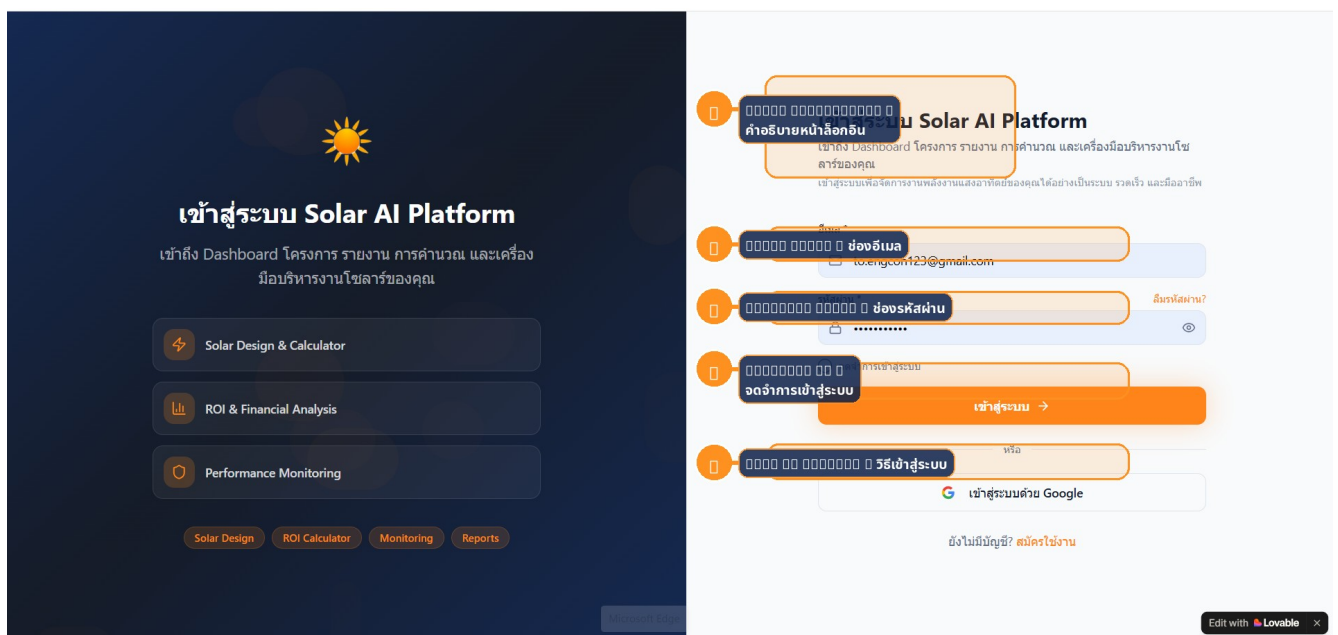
เข้าสู่ระบบ Solar AI Platform

เข้าถึง Dashboard โครงการ รายงาน การคำนวณ และเครื่องมือบริหารงานโซลาร์ของคุณ

Solar Design & Calculator

ROI & Financial Analysis

Performance Monitoring

Solar Design
ROI Calculator
Monitoring
Reports

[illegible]
คำอธิบายหน้าล็อกอิน

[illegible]ระบบ Solar AI Platform

เข้าถึง Dashboard โครงการ รายงาน การคำนวณ และเครื่องมือบริหารงานโซลาร์ของคุณ

เข้าสู่ระบบเพื่อจัดการงานพลังงานแสงอาทิตย์ของคุณได้อย่างเป็นระบบ รวดเร็ว และมืออาชีพ

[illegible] ช่องอีเมล

to.engcom123@gmail.com

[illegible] ช่องรหัสผ่าน

ลืมรหัสผ่าน?

•••••••••••

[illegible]
จดจำการเข้าสู่ระบบ

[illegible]การเข้าสู่ระบบ

เข้าสู่ระบบ →

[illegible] วิธีเข้าสู่ระบบ

หรือ

เข้าสู่ระบบด้วย Google

ยังไม่มีบัญชี? สมัครใช้งาน

Edit with Lovable ×